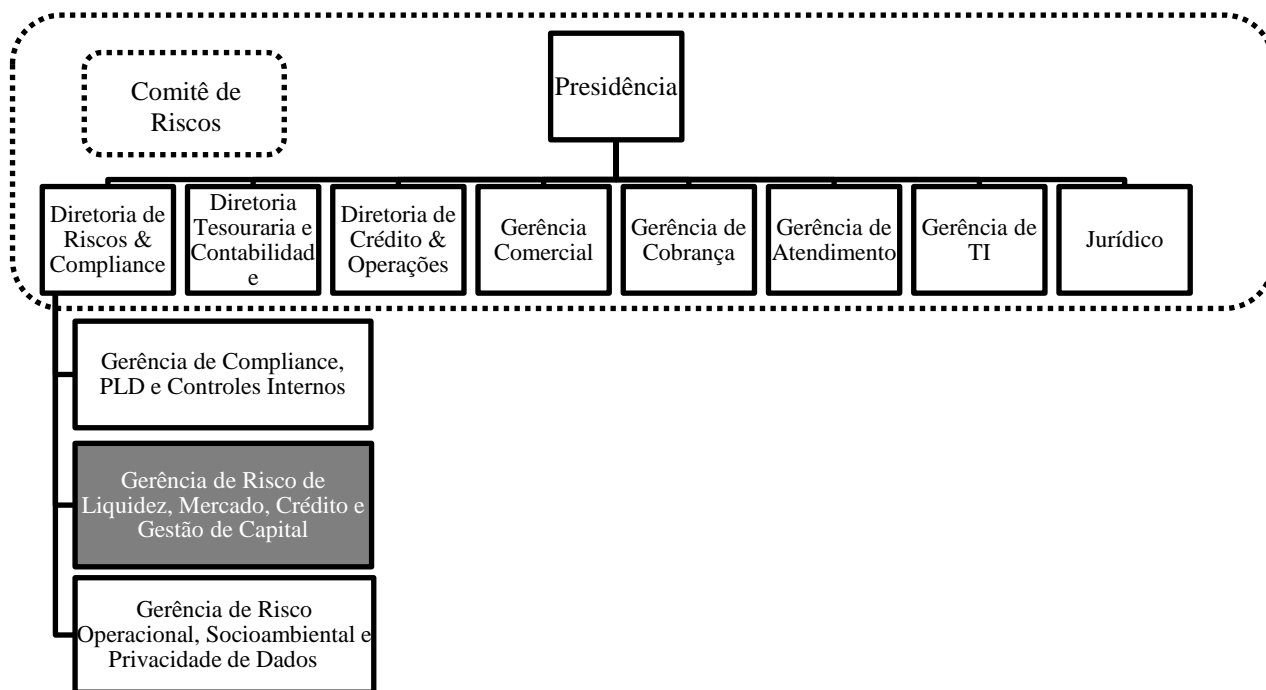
Comitê de Riscos

Presidência

Diretoria de Riscos & Compliance

Diretoria Tesouraria e Contabilidade

Diretoria de Crédito & Operações

Gerência Comercial

Gerência de Cobrança

Gerência de Atendimento

Gerência de TI

Jurídico

Gerência de Compliance, PLD e Controles Internos

Gerência de Risco de Liquidez, Mercado, Crédito e Gestão de Capital

Gerência de Risco Operacional, Socioambiental e Privacidade de Dados